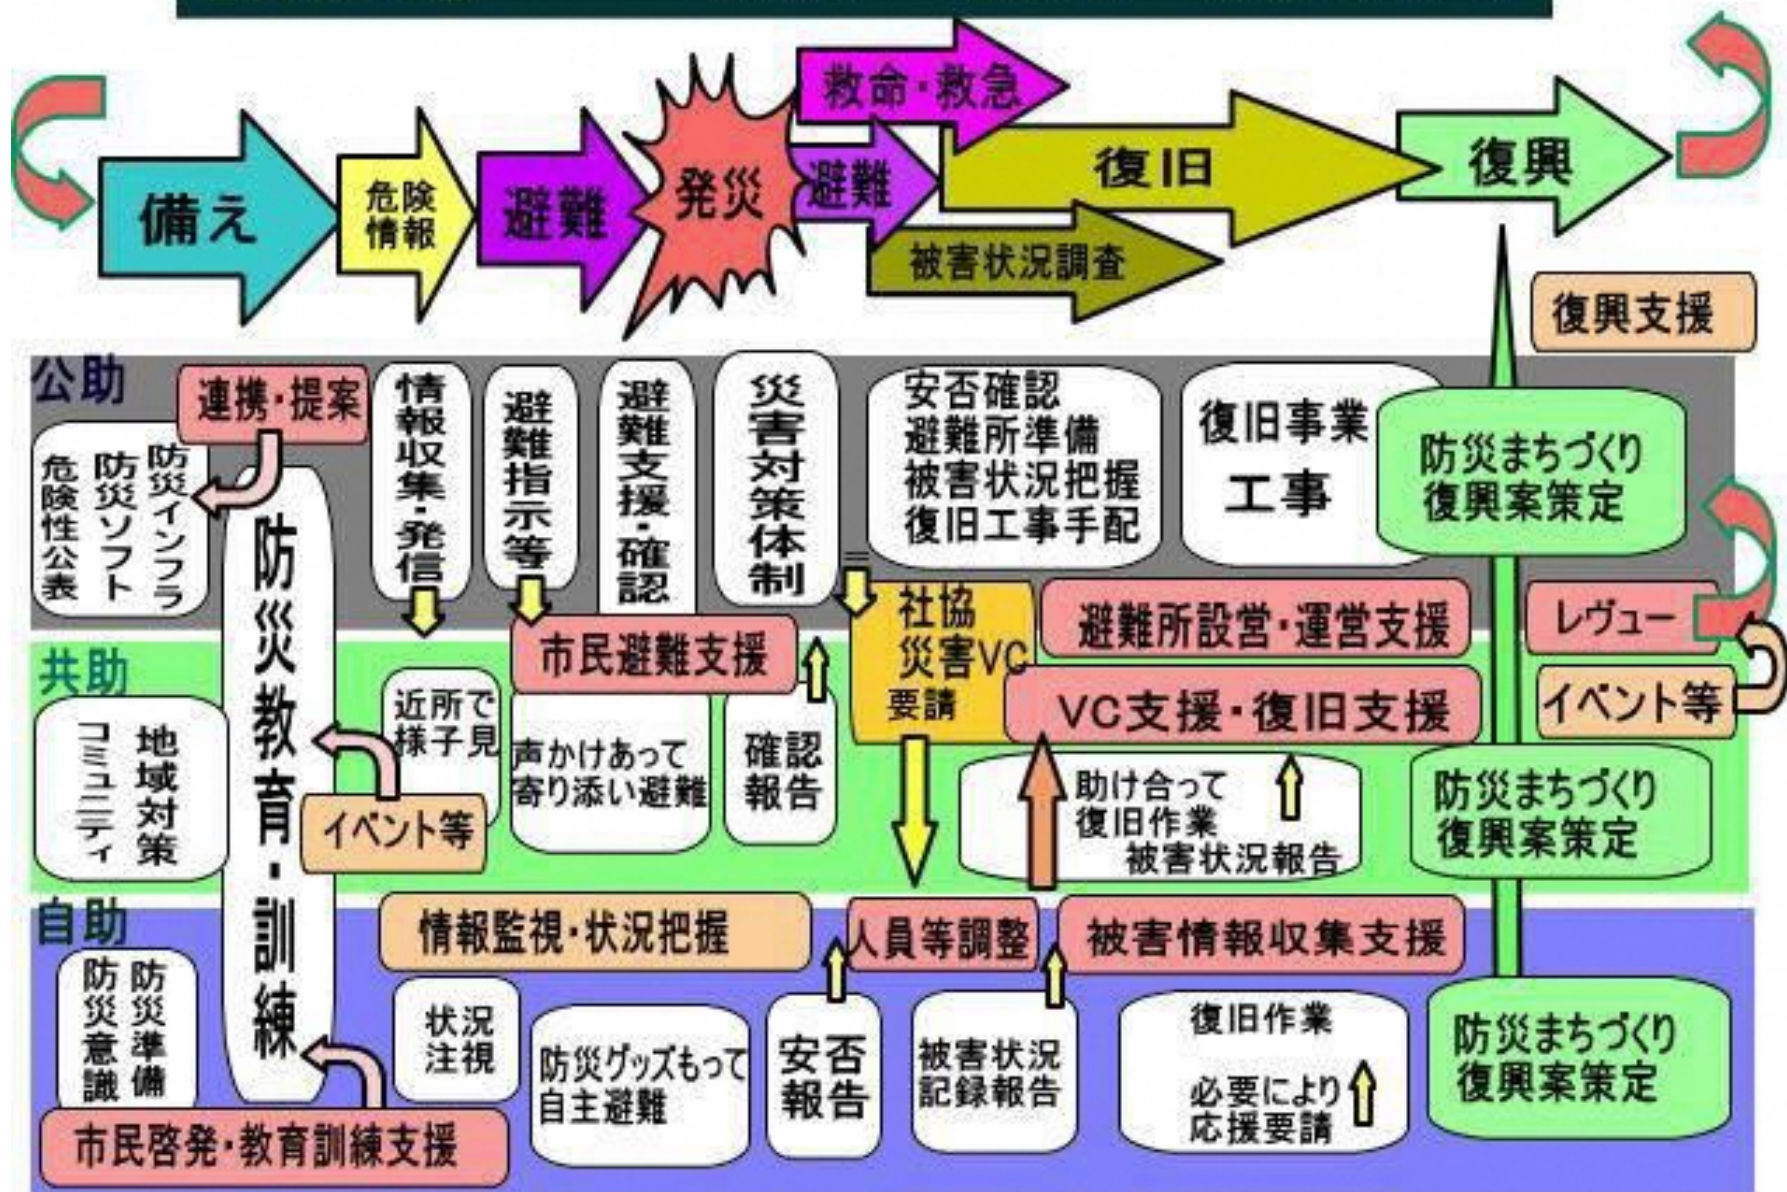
備え
危険情報
避難
発災
救命・救急
避難
復旧
被害状況調査
復興
復興支援

公助
連携・提案
防災インフラ
防災ソフト
危険性公表
防災教育・訓練
情報収集・発信
避難指示等
避難支援・確認
災害対策体制
安否確認
避難所準備
被害状況把握
復旧工事手配
復旧事業
工事
防災まちづくり
復興案策定

共助
社協
災害VC
要請
避難所設営・運営支援
レヴュー
市民避難支援
VC支援・復旧支援
イベント等
地域対策
コミュニティ
近所で様子見
声かけあって寄り添い避難
確認報告
助け合って
復旧作業
被害状況報告
防災まちづくり
復興案策定
イベント等

自助
情報監視・状況把握
人員等調整
被害情報収集支援
防災準備
防災意識
状況注視
防災グッズもって自主避難
安否報告
被害状況記録報告
復旧作業
必要により応援要請
防災まちづくり
復興案策定
市民啓発・教育訓練支援